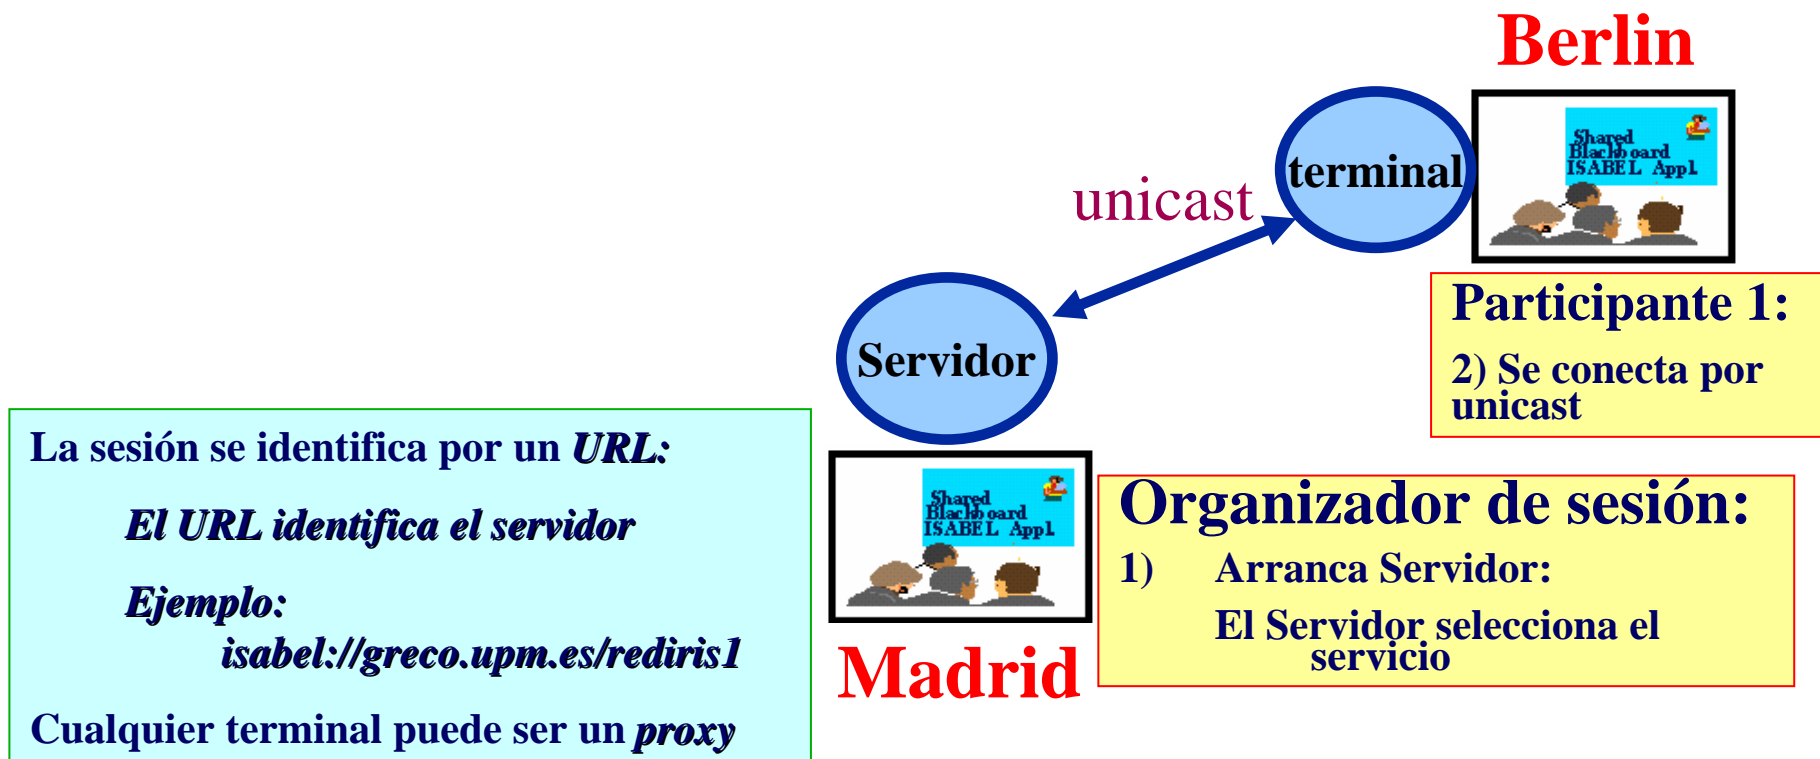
Berlin

terminal

Shared Blackboard ISABEL Appl

unicast

Participante 1:

2) Se conecta por unicast

Servidor

La sesión se identifica por un *URL:*

*El URL identifica el servidor*

*Ejemplo:*

*isabel://greco.upm.es/rediris1*

Cualquier terminal puede ser un *proxy*

Shared Blackboard ISABEL Appl

Madrid

Organizador de sesión:

1) Arranca Servidor:

El Servidor selecciona el servicio